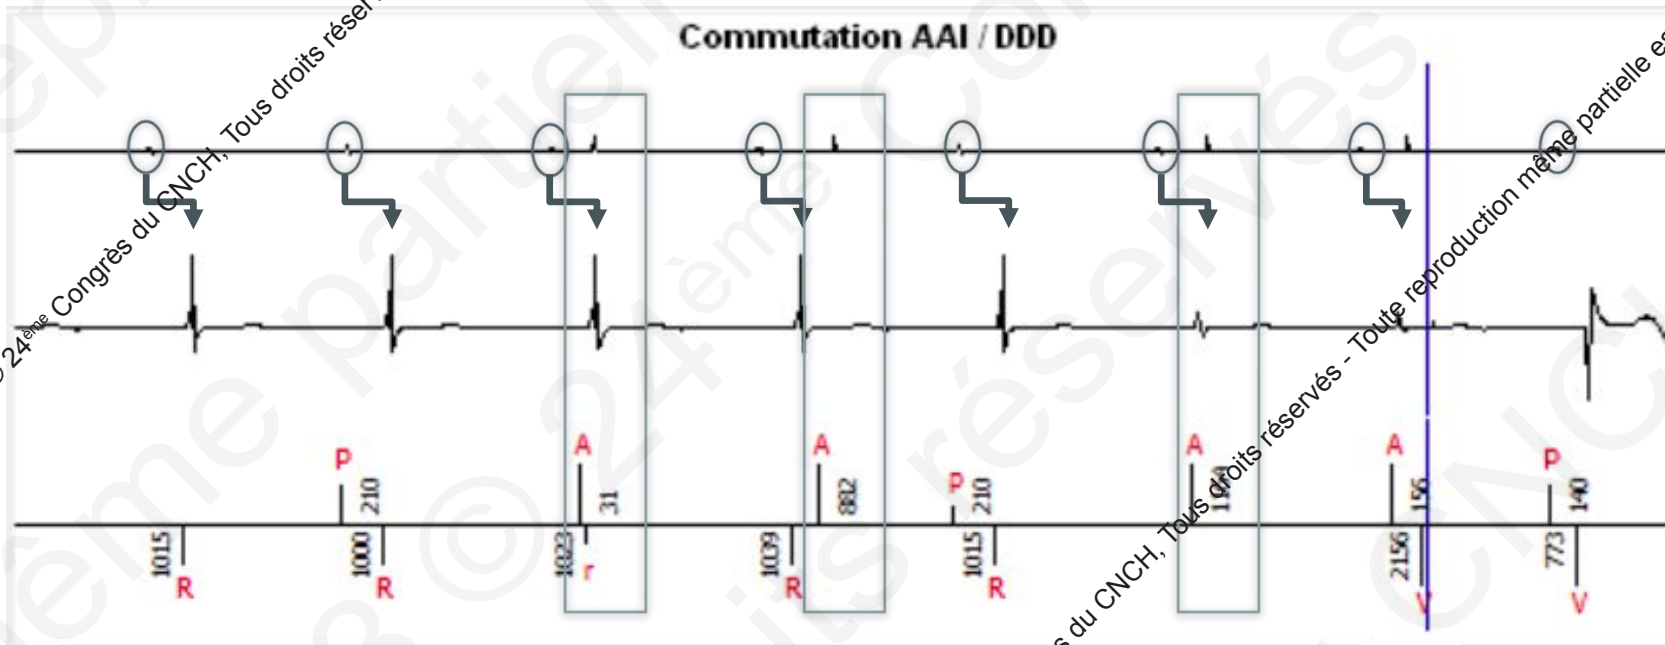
Commutation AAI / DDD

P 210
A 31
A 882
P 210
A 194
A 156
P 140

1015 R
1000 R
1023 r
1039 R
1015 R
2156 V
773 V

© 24ème Congrès du CNCH, Tous droits réservés
du CNCH, Tous droits réservés - Toute reproduction même partielle est